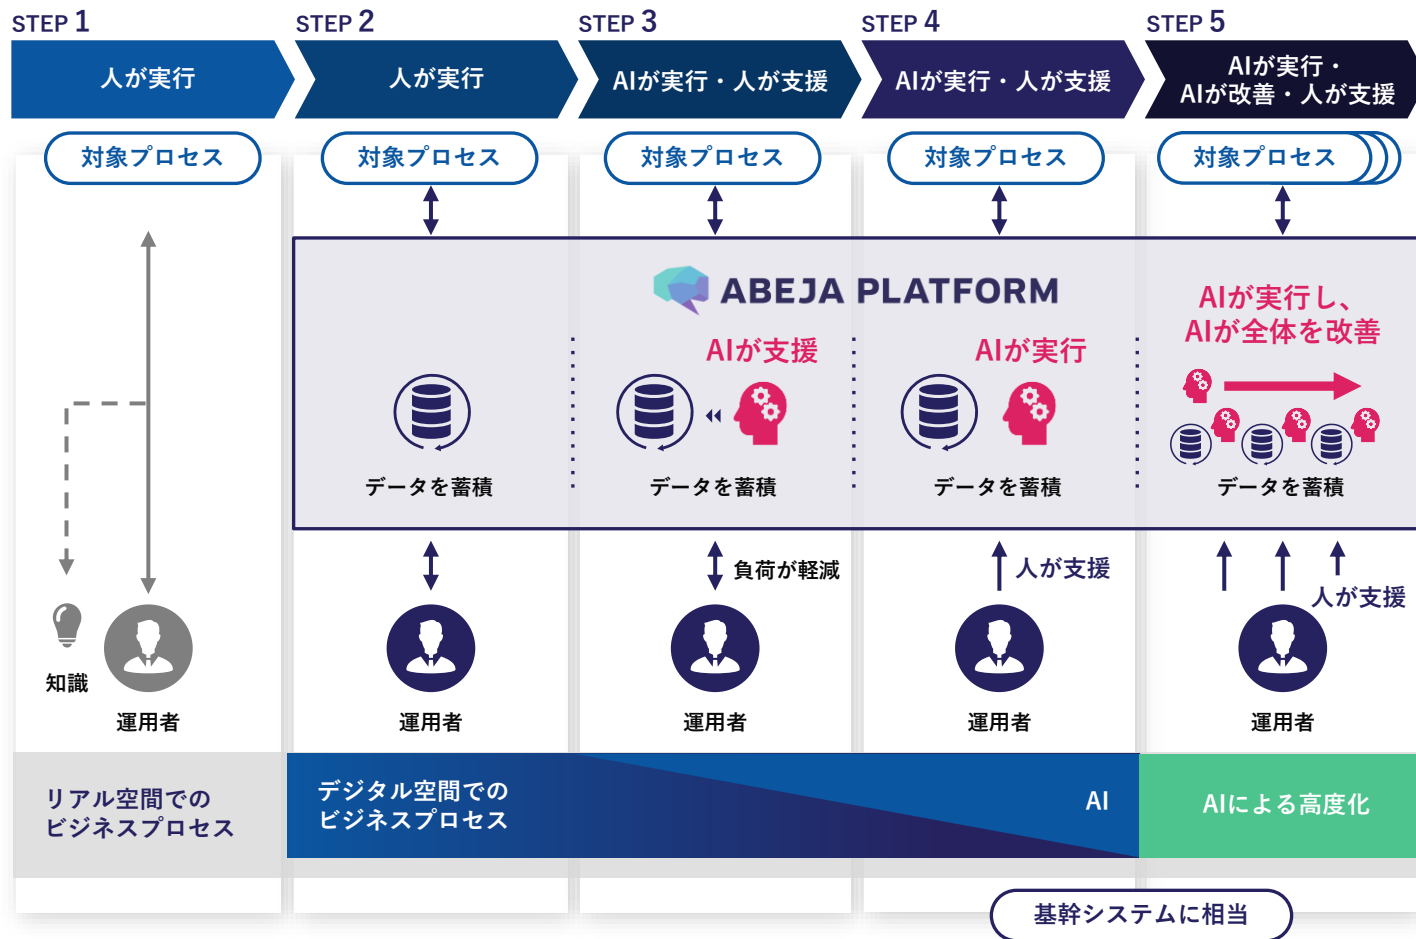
STEP 1
人が実行

STEP 2
人が実行

STEP 3
AIが実行・人が支援

STEP 4
AIが実行・人が支援

STEP 5
AIが実行・
AIが改善・人が支援

対象プロセス

対象プロセス

対象プロセス

対象プロセス

対象プロセス

ABEJA PLATFORM

データを蓄積

AIが支援

データを蓄積

AIが実行

データを蓄積

AIが実行し、
AIが全体を改善

データを蓄積

知識

運用者

運用者

負荷が軽減

運用者

人が支援

運用者

人が支援

運用者

リアル空間での
ビジネスプロセス

デジタル空間での
ビジネスプロセス

AI

AIによる高度化

基幹システムに相当